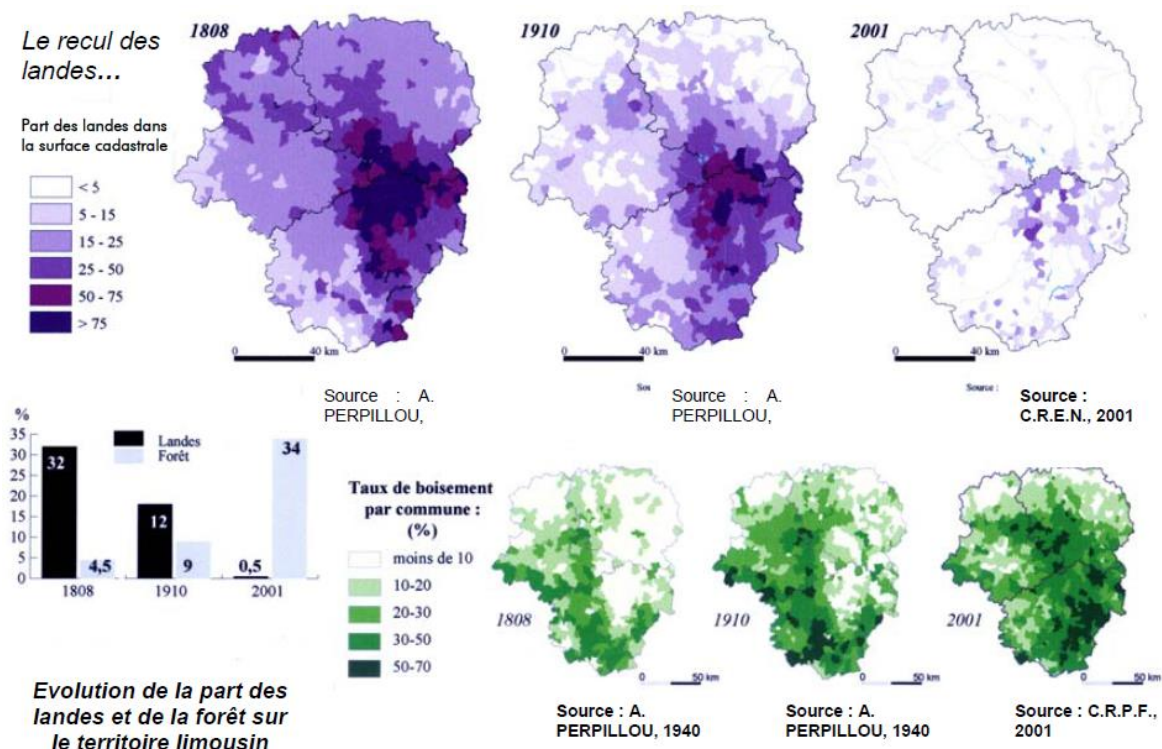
Le recul des landes...

Part des landes dans la surface cadastrale

< 5
5 - 15
15 - 25
25 - 50
50 - 75
> 75

1808

0 40 km

1910

0 40 km

2001

0 40 km

Source : A. PERPILLOU,

Sou

Source : A. PERPILLOU,

Source :

Source : C.R.E.N., 2001

%
35
30
25
20
15
10
5
0

Landes
Forêt

32
4,5
12
9
0,5
34

1808
1910
2001

Taux de boisement par commune : (%)

moins de 10
10-20
20-30
30-50
50-70

1808

0 50 km

1910

0 50 km

2001

0 50 km

Evolution de la part des landes et de la forêt sur le territoire limousin

Source : A. PERPILLOU, 1940

Source : A. PERPILLOU, 1940

Source : C.R.P.F., 2001